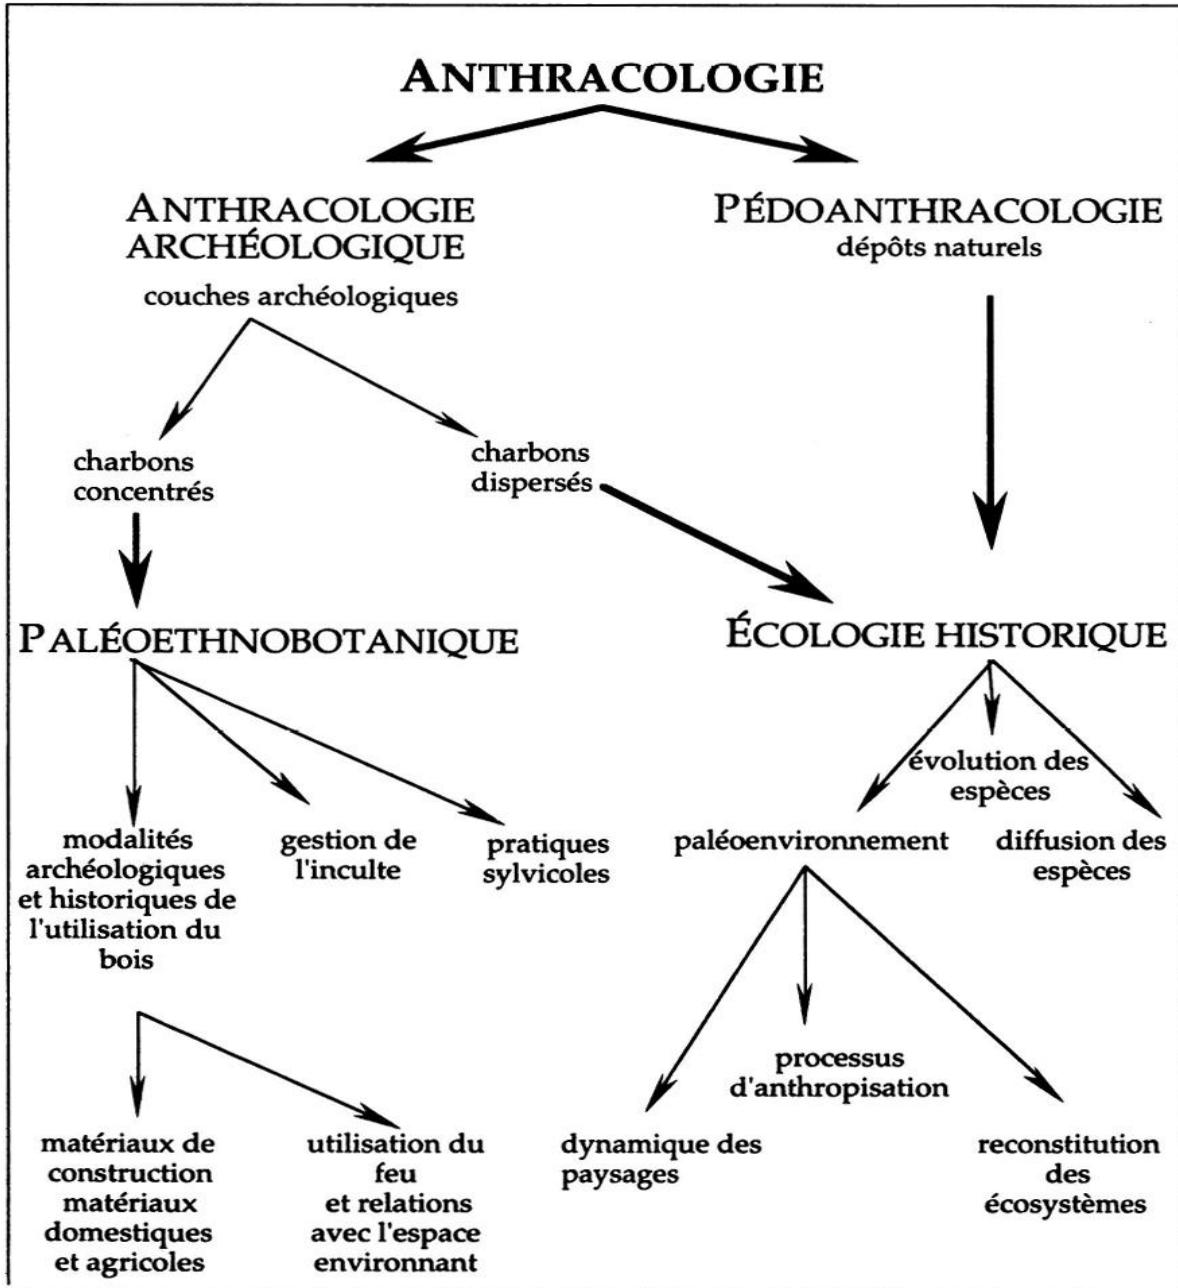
ANTHRACOLOGIE

ANTHRACOLOGIE ARCHÉOLOGIQUE
couches archéologiques

PÉDOANTHRACOLOGIE
dépôts naturels

charbons concentrés

charbons dispersés

PALÉOETHNOBOTANIQUE

ÉCOLOGIE HISTORIQUE

modalités archéologiques et historiques de l'utilisation du bois

gestion de l'inculte

pratiques sylvicoles

évolution des espèces

paléoenvironnement

diffusion des espèces

processus d'anthropisation

matériaux de construction matériaux domestiques et agricoles

utilisation du feu et relations avec l'espace environnant

dynamique des paysages

reconstitution des écosystèmes